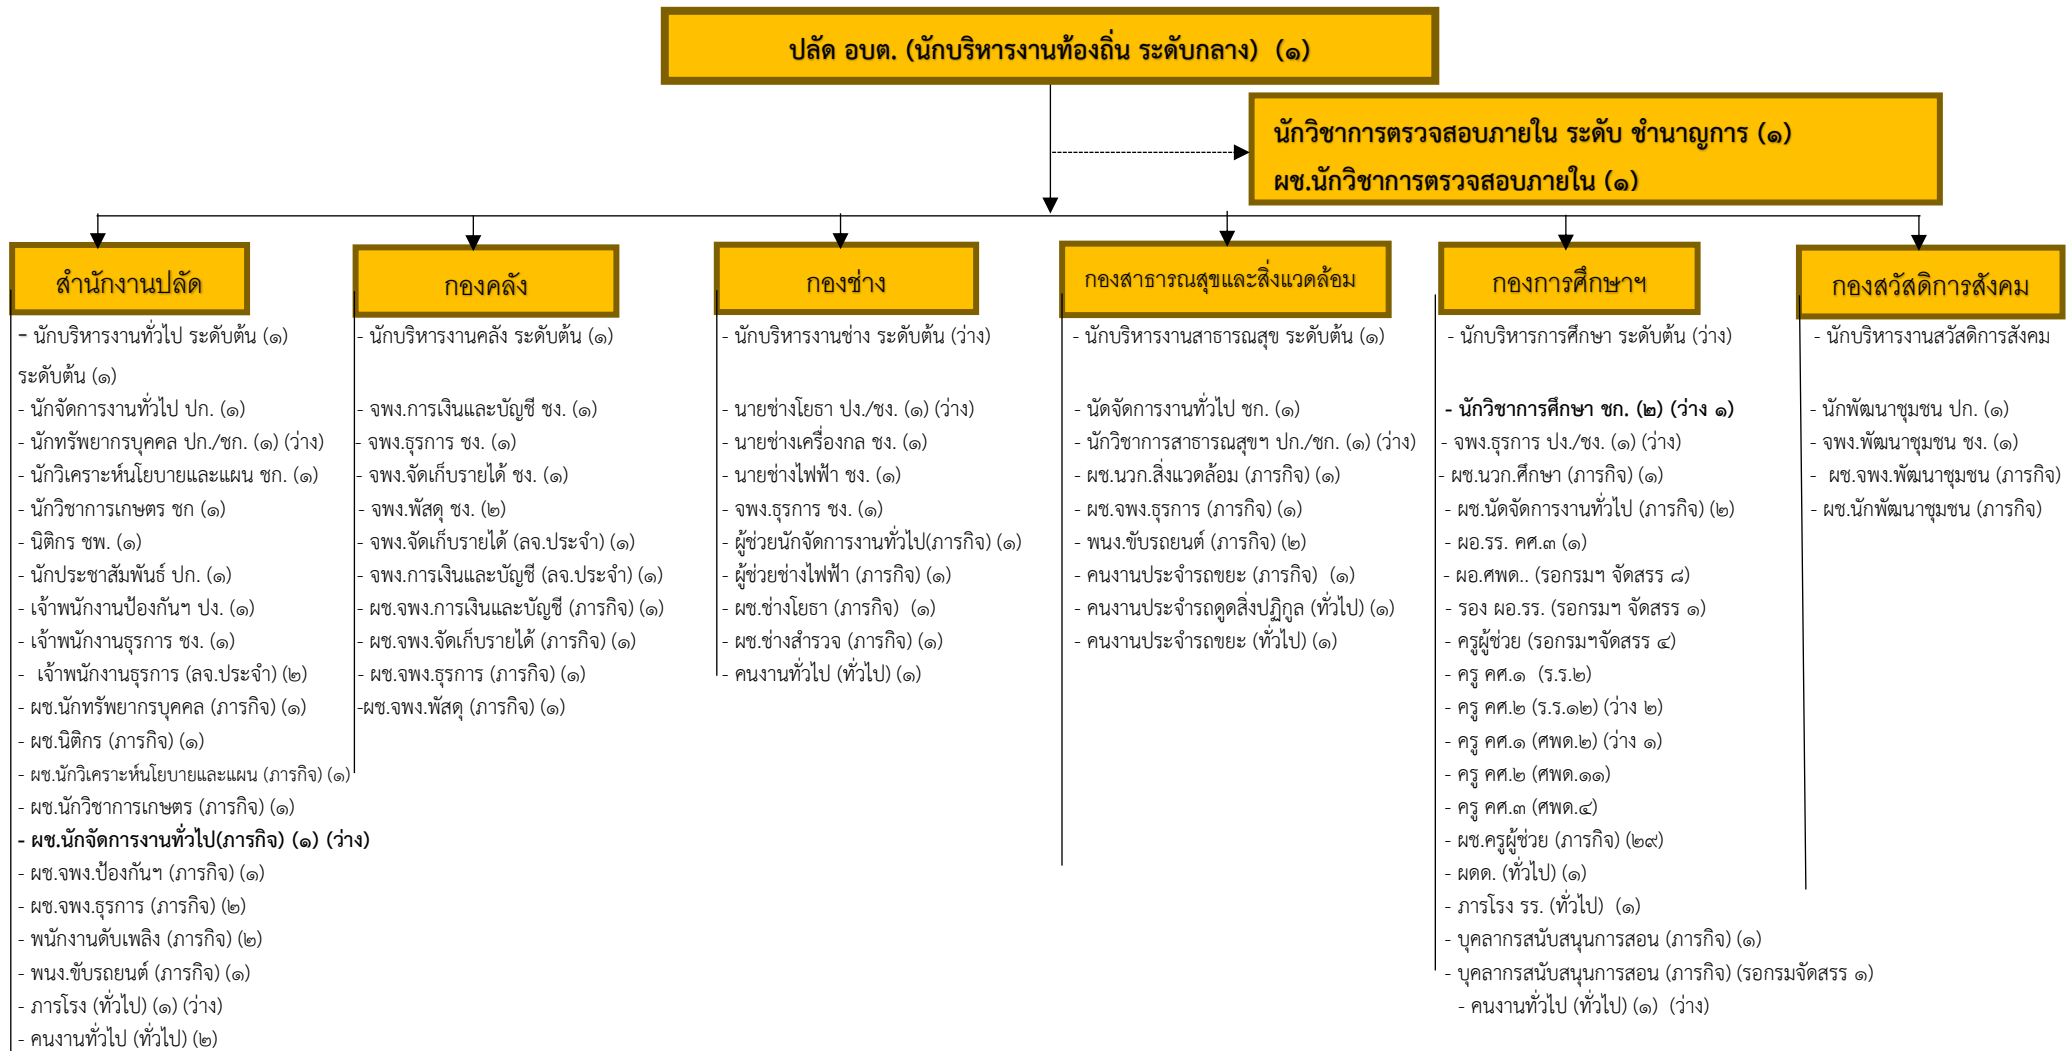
ปลัด อบต. (นักบริหารงานท้องถิ่น ระดับกลาง) (๑)

นักวิชาการตรวจสอบภายใน ระดับ ชำนาญการ (๑)
ผช.นักวิชาการตรวจสอบภายใน (๑)

สำนักงานปลัด

- นักบริหารงานทั่วไป ระดับต้น (๑)
ระดับต้น (๑)
- นักจัดการงานทั่วไป ปก. (๑)
- นักทรัพยากรบุคคล ปก./ชก. (๑) (ว่าง)
- นักวิเคราะห์นโยบายและแผน ชก. (๑)
- นักวิชาการเกษตร ชก (๑)
- นิติกร ชพ. (๑)
- นักประชาสัมพันธ์ ปก. (๑)
- เจ้าพนักงานป้องกันฯ ปง. (๑)
- เจ้าพนักงานธุรการ ชง. (๑)
- เจ้าพนักงานธุรการ (ลจ.ประจำ) (๒)
- ผช.นักทรัพยากรบุคคล (ภารกิจ) (๑)
- ผช.นิติกร (ภารกิจ) (๑)
- ผช.นักวิเคราะห์นโยบายและแผน (ภารกิจ) (๑)
- ผช.นักวิชาการเกษตร (ภารกิจ) (๑)
- ผช.นักจัดการงานทั่วไป(ภารกิจ) (๑) (ว่าง)
- ผช.จพง.ป้องกันฯ (ภารกิจ) (๑)
- ผช.จพง.ธุรการ (ภารกิจ) (๒)
- พนักงานดับเพลิง (ภารกิจ) (๒)
- พนง.ขับรถยนต์ (ภารกิจ) (๑)
- ภารโรง (ทั่วไป) (๑) (ว่าง)
- คนงานทั่วไป (ทั่วไป) (๒)

กองคลัง

- นักบริหารงานคลัง ระดับต้น (๑)
- จพง.การเงินและบัญชี ชง. (๑)
- จพง.ธุรการ ชง. (๑)
- จพง.จัดเก็บรายได้ ชง. (๑)
- จพง.พัสดุ ชง. (๒)
- จพง.จัดเก็บรายได้ (ลจ.ประจำ) (๑)
- จพง.การเงินและบัญชี (ลจ.ประจำ) (๑)
- ผช.จพง.การเงินและบัญชี (ภารกิจ) (๑)
- ผช.จพง.จัดเก็บรายได้ (ภารกิจ) (๑)
- ผช.จพง.ธุรการ (ภารกิจ) (๑)
-ผช.จพง.พัสดุ (ภารกิจ) (๑)

กองช่าง

- นักบริหารงานช่าง ระดับต้น (ว่าง)
- นายช่างโยธา ปง./ชง. (๑) (ว่าง)
- นายช่างเครื่องกล ชง. (๑)
- นายช่างไฟฟ้า ชง. (๑)
- จพง.ธุรการ ชง. (๑)
- ผู้ช่วยนักจัดการงานทั่วไป(ภารกิจ) (๑)
- ผู้ช่วยช่างไฟฟ้า (ภารกิจ) (๑)
- ผช.ช่างโยธา (ภารกิจ) (๑)
- ผช.ช่างสำรวจ (ภารกิจ) (๑)
- คนงานทั่วไป (ทั่วไป) (๑)

กองสาธารณสุขและสิ่งแวดล้อม

- นักบริหารงานสาธารณสุข ระดับต้น (๑)
- นัดจัดการงานทั่วไป ชก. (๑)
- นักวิชาการสาธารณสุขฯ ปก./ชก. (๑) (ว่าง)
- ผช.นวก.สิ่งแวดล้อม (ภารกิจ) (๑)
- ผช.จพง.ธุรการ (ภารกิจ) (๑)
- พนง.ขับรถยนต์ (ภารกิจ) (๒)
- คนงานประจำรถขยะ (ภารกิจ) (๑)
- คนงานประจำรถดูดสิ่งปฏิกูล (ทั่วไป) (๑)
- คนงานประจำรถขยะ (ทั่วไป) (๑)

กองการศึกษาฯ

- นักบริหารการศึกษา ระดับต้น (ว่าง)
- นักวิชาการศึกษา ชก. (๒) (ว่าง ๑)
- จพง.ธุรการ ปง./ชง. (๑) (ว่าง)
- ผช.นวก.ศึกษา (ภารกิจ) (๑)
- ผช.นัดจัดการงานทั่วไป (ภารกิจ) (๒)
- ผอ.รร. คศ.๓ (๑)
- ผอ.ศพด.. (รอกรมฯ จัดสรร ๘)
- รอง ผอ.รร. (รอกรมฯ จัดสรร ๑)
- ครูผู้ช่วย (รอกรมฯจัดสรร ๔)
- ครู คศ.๑ (ร.ร.๒)
- ครู คศ.๒ (ร.ร.๑๒) (ว่าง ๒)
- ครู คศ.๑ (ศพด.๒) (ว่าง ๑)
- ครู คศ.๒ (ศพด.๑๑)
- ครู คศ.๓ (ศพด.๔)
- ผช.ครูผู้ช่วย (ภารกิจ) (๒๙)
- ผดด. (ทั่วไป) (๑)
- ภารโรง รร. (ทั่วไป) (๑)
- บุคลากรสนับสนุนการสอน (ภารกิจ) (๑)
- บุคลากรสนับสนุนการสอน (ภารกิจ) (รอกรมจัดสรร ๑)
- คนงานทั่วไป (ทั่วไป) (๑) (ว่าง)

กองสวัสดิการสังคม

- นักบริหารงานสวัสดิการสังคม
- นักพัฒนาชุมชน ปก. (๑)
- จพง.พัฒนาชุมชน ชง. (๑)
- ผช.จพง.พัฒนาชุมชน (ภารกิจ)
- ผช.นักพัฒนาชุมชน (ภารกิจ)